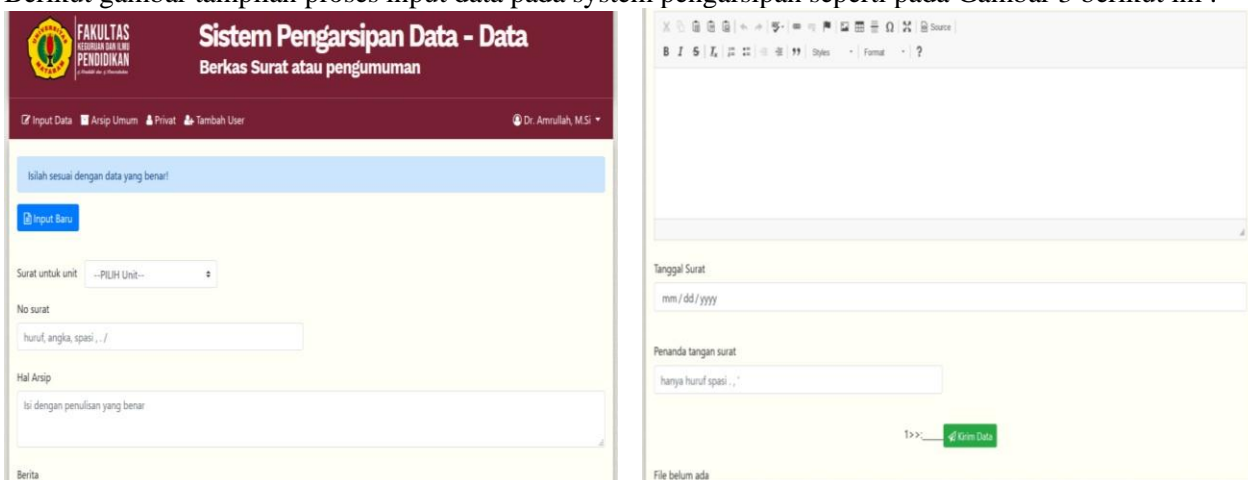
Berikut gambar tampilan proses input data pada system pengarsipan seperti pada Gambar 5 berikut ini :

FAKULTAS KEGURUAN DAN ILMU PENDIDIKAN

Sistem Pengarsipan Data - Data
Berkas Surat atau pengumuman

Input Data Arsip Umum Privat Tambah User Dr. Amrullah, M.Si

Isilah sesuai dengan data yang benar!

Input Baru

Surat untuk unit --PILIH Unit--

No surat
huruf, angka, spasi , . /

Hal Arsip
Isi dengan penulisan yang benar

Berita

B I S $I_x$ 99 Styles Format ? Source

Tanggal Surat
mm / dd / yyyy

Penanda tangan surat
hanya huruf spasi . , '

1>>:____ Kirim Data

File belum ada